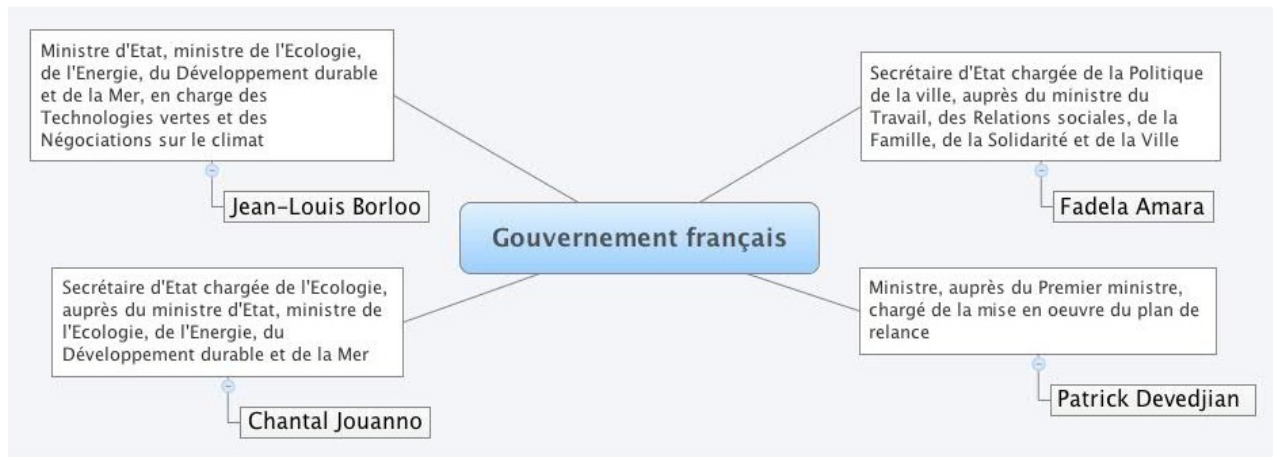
Ministre d'Etat, ministre de l'Ecologie, de l'Energie, du Développement durable et de la Mer, en charge des Technologies vertes et des Négociations sur le climat

Jean-Louis Borloo

Secrétaire d'Etat chargée de la Politique de la ville, auprès du ministre du Travail, des Relations sociales, de la Famille, de la Solidarité et de la Ville

Fadela Amara

Gouvernement français

Secrétaire d'Etat chargée de l'Ecologie, auprès du ministre d'Etat, ministre de l'Ecologie, de l'Energie, du Développement durable et de la Mer

Chantal Jouanno

Ministre, auprès du Premier ministre, chargé de la mise en oeuvre du plan de relance

Patrick Devedjian